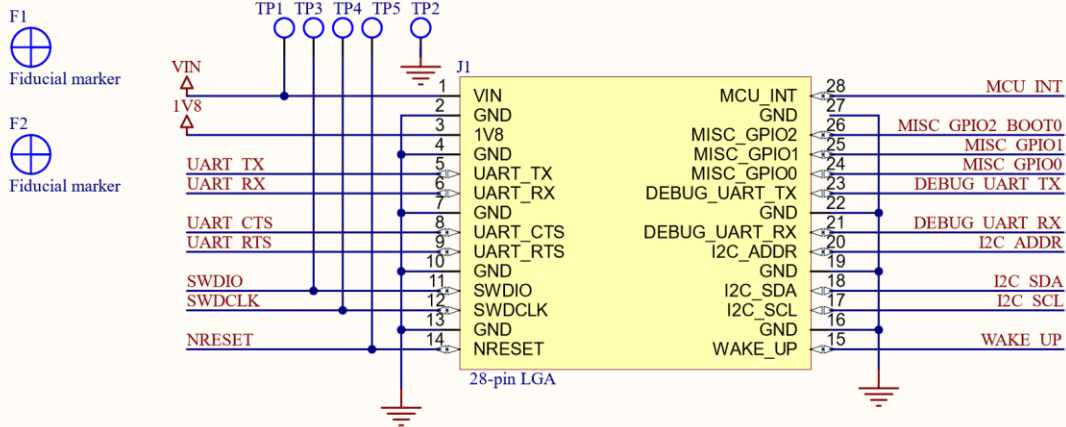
F1

Fiducial marker

F2

Fiducial marker

TP1 TP3 TP4 TP5 TP2

VIN

1V8

J1

UART_TX
UART_RX
UART_CTS
UART_RTS
SWDIO
SWDCLK
NRESET

| Pin | Name | Name | Pin |
|---|---|---|---|
| 1 | VIN | MCU_INT | 28 |
| 2 | GND | GND | 27 |
| 3 | 1V8 | MISC_GPIO2 | 26 |
| 4 | GND | MISC_GPIO1 | 25 |
| 5 | UART_TX | MISC_GPIO0 | 24 |
| 6 | UART_RX | DEBUG_UART_TX | 23 |
| 7 | GND | GND | 22 |
| 8 | UART_CTS | DEBUG_UART_RX | 21 |
| 9 | UART_RTS | I2C_ADDR | 20 |
| 10 | GND | GND | 19 |
| 11 | SWDIO | I2C_SDA | 18 |
| 12 | SWDCLK | I2C_SCL | 17 |
| 13 | GND | GND | 16 |
| 14 | NRESET | WAKE_UP | 15 |

28-pin LGA

MCU_INT
MISC_GPIO2_BOOT0
MISC_GPIO1
MISC_GPIO0
DEBUG_UART_TX
DEBUG_UART_RX
I2C_ADDR
I2C_SDA
I2C_SCL
WAKE_UP